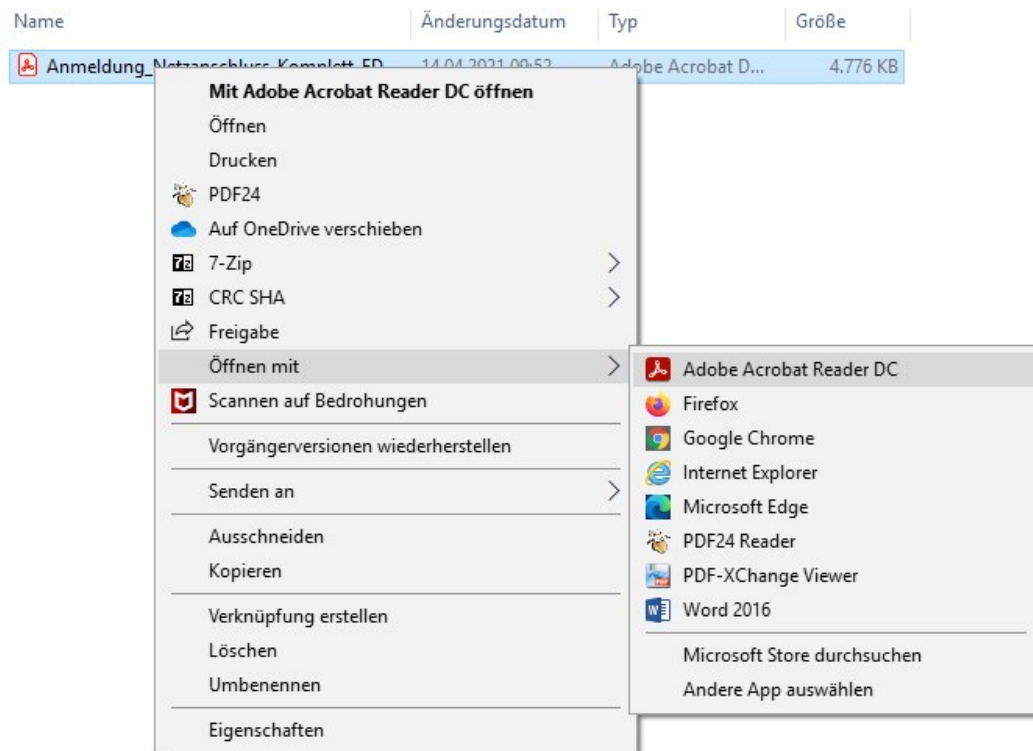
| Name | Änderungsdatum | Typ | Größe |
|---|---|---|---|
| Anmeldung_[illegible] | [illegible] | Adobe Acrobat D... | 4.776 KB |

Mit Adobe Acrobat Reader DC öffnen
Öffnen
Drucken
PDF24
Auf OneDrive verschieben
7-Zip
CRC SHA
Freigabe
Öffnen mit
Scannen auf Bedrohungen
Vorgängerversionen wiederherstellen
Senden an
Ausschneiden
Kopieren
Verknüpfung erstellen
Löschen
Umbenennen
Eigenschaften

Adobe Acrobat Reader DC
Firefox
Google Chrome
Internet Explorer
Microsoft Edge
PDF24 Reader
PDF-XChange Viewer
Word 2016
Microsoft Store durchsuchen
Andere App auswählen